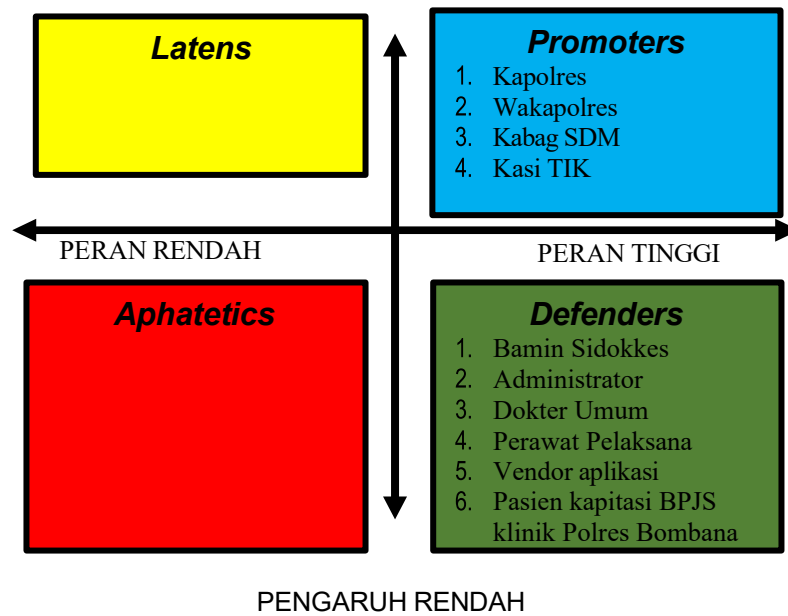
Latens

Promoters
1. Kapolres
2. Wakapolres
3. Kabag SDM
4. Kasi TIK

PERAN RENDAH

PERAN TINGGI

Aphatetics

Defenders
1. Bamin Sidokkes
2. Administrator
3. Dokter Umum
4. Perawat Pelaksana
5. Vendor aplikasi
6. Pasien kapitasi BPJS klinik Polres Bombana

PENGARUH RENDAH